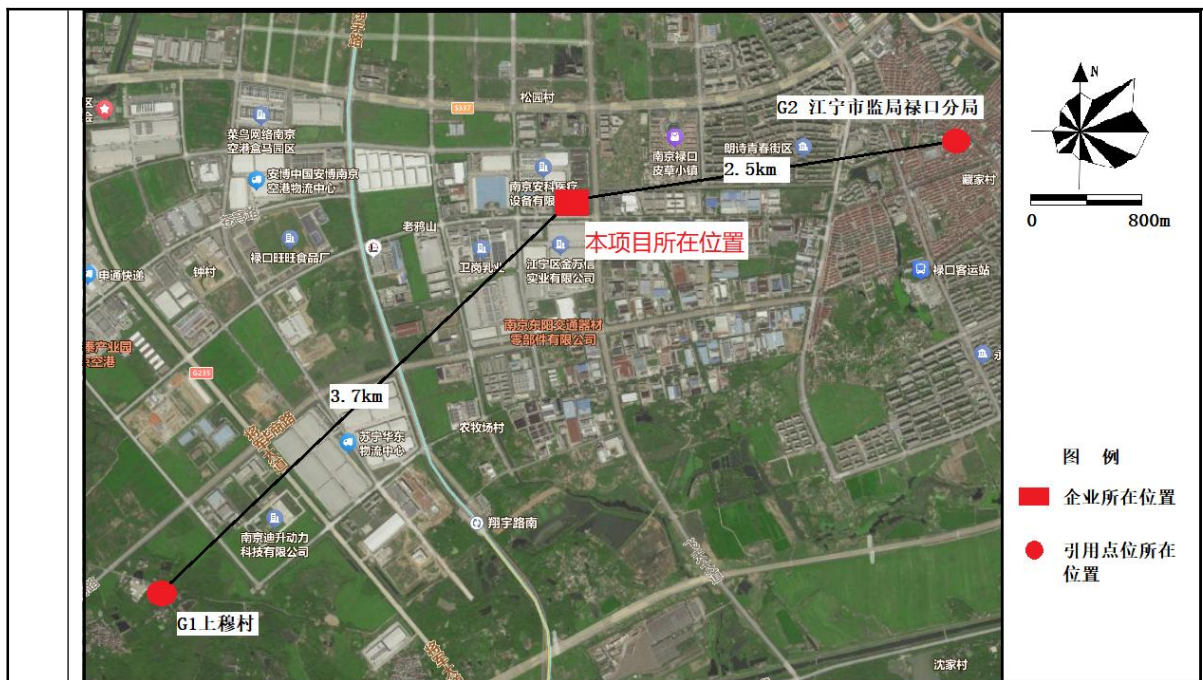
N

0 800m

G2 江宁市监局禄口分局

2.5km

本项目所在位置

3.7km

G1上穆村

图 例

企业所在位置

引用点位所在位置

松园村

S337

菜鸟网络南京空港盒马园区

安博中国安博南京空港物流中心

南京禄口皮草小镇

朗诗青春街区

南京安科医疗设备有限

藏家村

老鸦山

禄口旺旺食品厂

钟村

申通快递

卫岗乳业

江宁区金方信实业有限公司

禄口客运站

南京东阳交通器材零部件有限公司

G235

农牧场村

苏宁华东物流中心

翔宇路南

南京迪升动力科技有限公司

沈家村